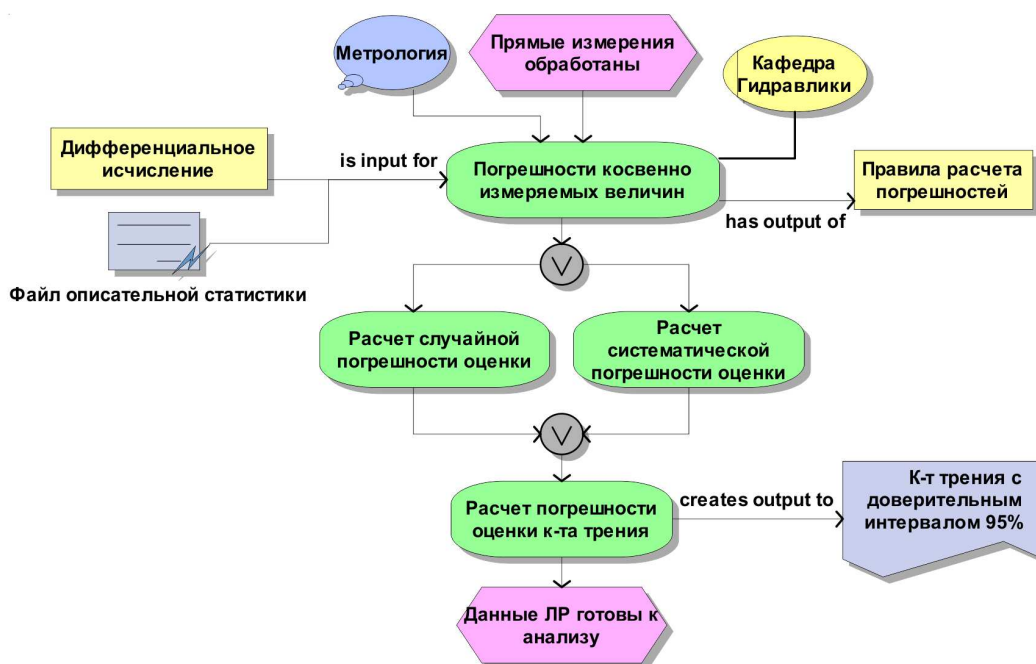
Метрология

Прямые измерения обработаны

Кафедра Гидравлики

Дифференциальное исчисление

is input for

Погрешности косвенно измеряемых величин

Правила расчета погрешностей

has output of

Файл описательной статистики

$\vee$

Расчет случайной погрешности оценки

Расчет систематической погрешности оценки

$\vee$

Расчет погрешности оценки к-та трения

creates output to

К-т трения с доверительным интервалом 95%

Данные ЛР готовы к анализу